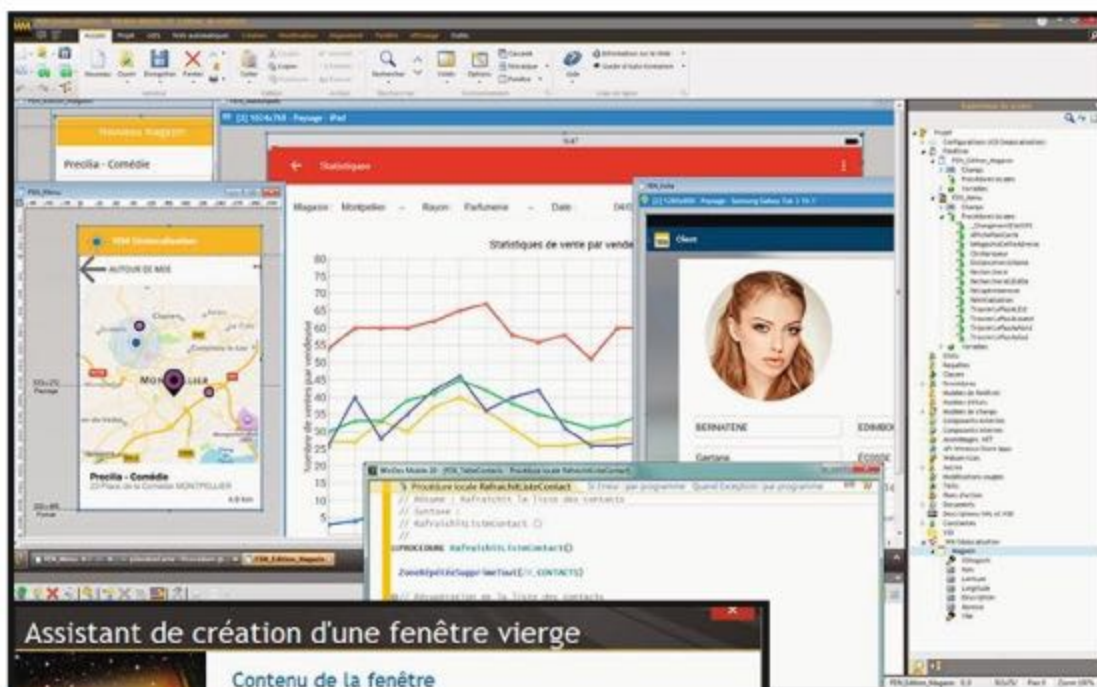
Nouveau Magasin

Precilia - Comédie

Statistiques

Magasin : Montpellier Rayon : Parfumerie Date :

Statistiques de vente par vende

80
75
70
65
60
55
50
45
40
35
30
25
20
15
10
5

Nombre de ventes par vendeuse

AUTOUR DE MOI

Precilia - Comédie
23 Place de la Comédie MONTPELLIER

Client

BERNATENE

Gaetane

EDMBO

ÉCOSSE

Procédure locale RafraichitListeContact

// Résumé : Rafraîchit la liste des contacts
// Syntaxe :
// RafraichitListeContact ()
//
PROCEDURE RafraichitListeContact()

ZoneRépétéeSupprimeTout(ZR_CONTACTS)

Assistant de création d'une fenêtre vierge

Contenu de la fenêtre